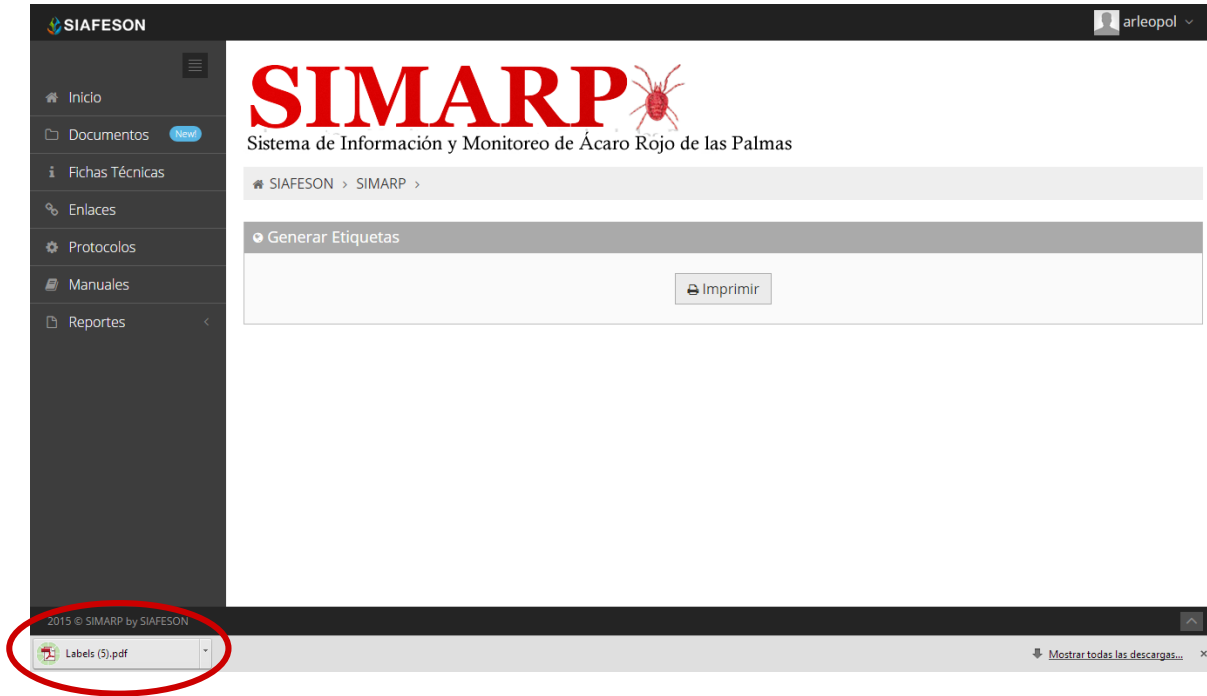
SIAFESON

arleopol

Inicio
Documentos New!
Fichas Técnicas
Enlaces
Protocolos
Manuales
Reportes

SIMARP
Sistema de Información y Monitoreo de Ácaro Rojo de las Palmas

SIAFESON > SIMARP >

Generar Etiquetas

Imprimir

2015 © SIMARP by SIAFESON

Labels (5).pdf

Mostrar todas las descargas...